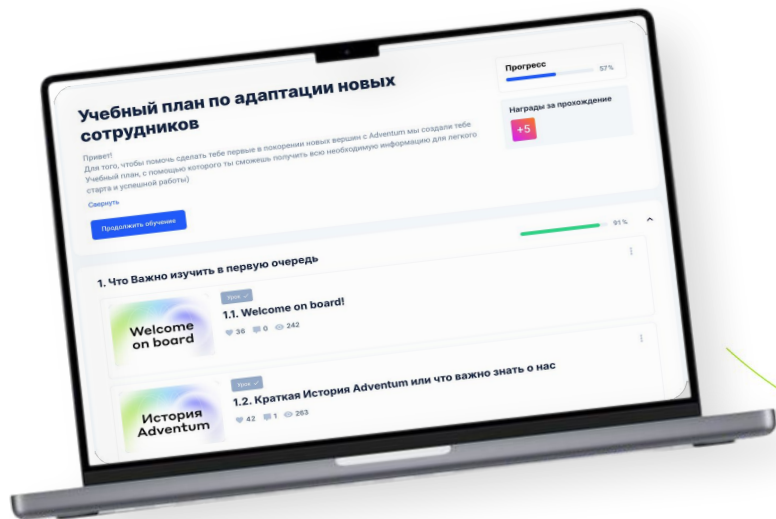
Учебный план по адаптации новых сотрудников

Привет!
Для того, чтобы помочь сделать тебе первые в покорении новых вершин с Adventum мы создали тебе Учебный план, с помощью которого ты сможешь получить всю необходимую информацию для легкого старта и успешной работы)

Свернуть

Продолжить обучение

Прогресс 57 %

Награды за прохождение

+5

91 %

1. Что Важно изучить в первую очередь

Урок ✓

Welcome on board

1.1. Welcome on board!

36 0 242

Урок ✓

История Adventum

1.2. Краткая История Adventum или что важно знать о нас

42 1 263